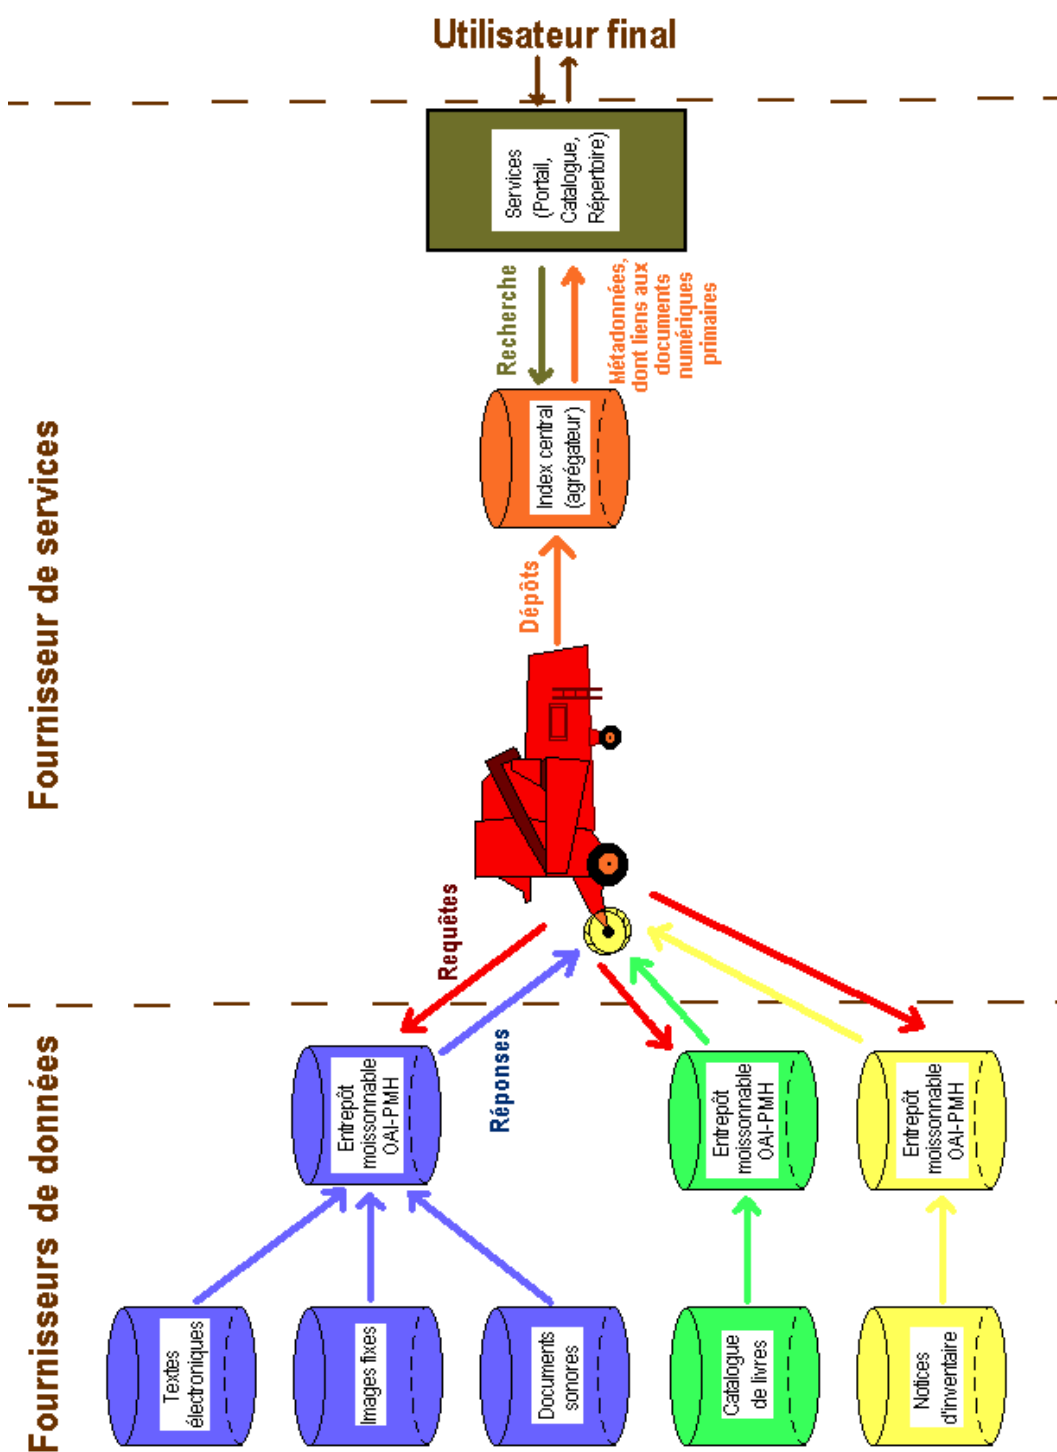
Utilisateur final

Fournisseur de services

Services (Portail, Catalogue, Répertoire)

Recherche

Métadonnées, dont liens aux documents numériques primaires

Index central (agrégateur)

Dépôts

Requêtes

Réponses

Fournisseurs de données

Entrepôt moissonnable OAI-PMH

Entrepôt moissonnable OAI-PMH

Entrepôt moissonnable OAI-PMH

Textes électroniques

Images fixes

Documents sonores

Catalogue de livres

Notices d'inventaire